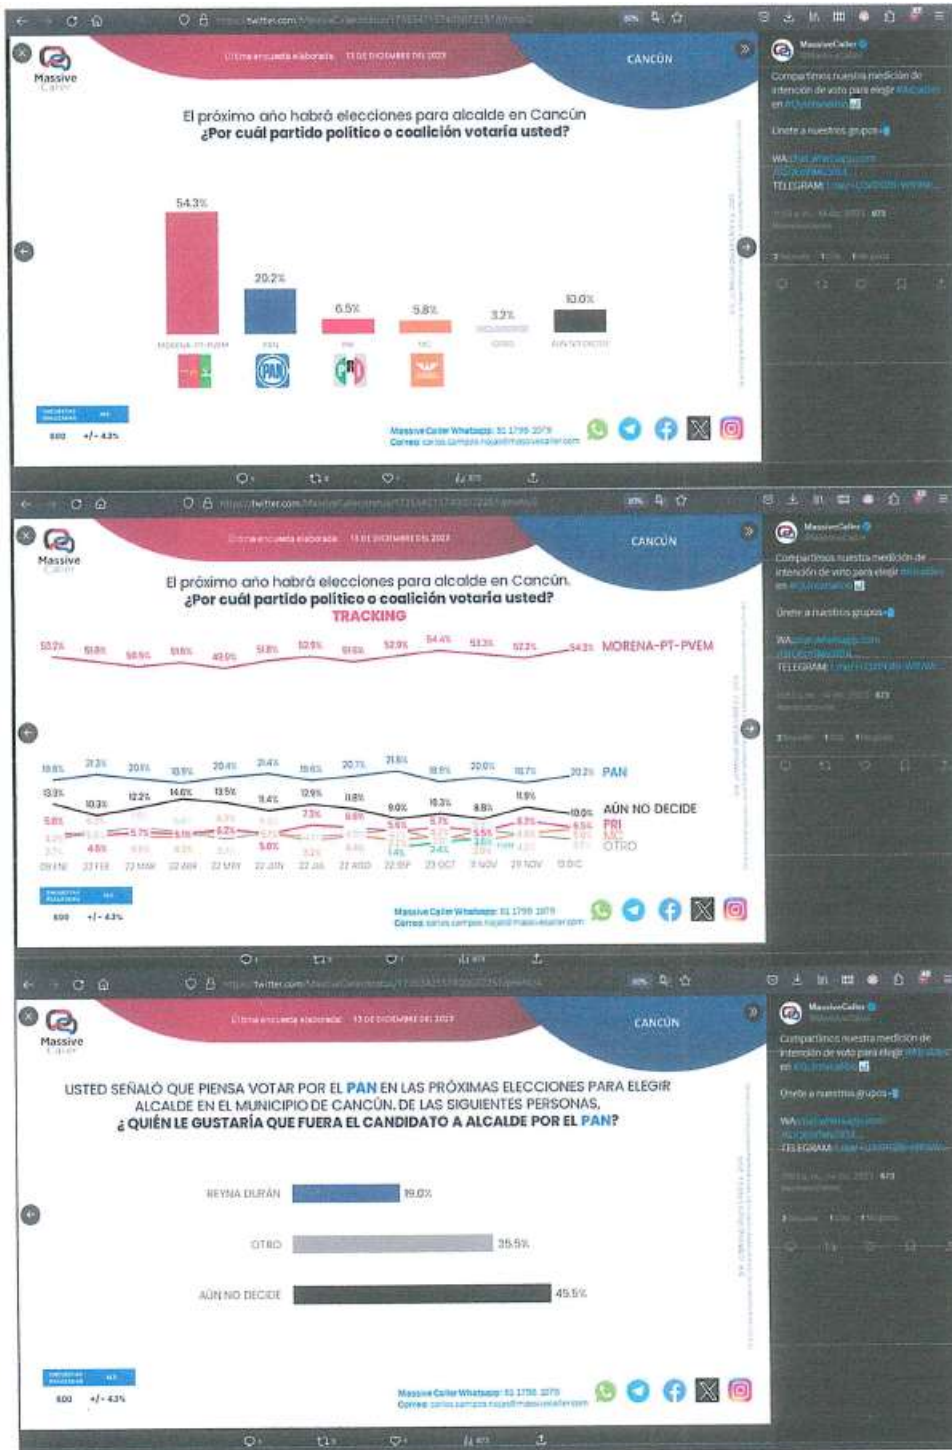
twitter.com

Massive Caller

Última encuesta elaborada 13 DE DICIEMBRE DEL 2023

CANCÚN

El próximo año habrá elecciones para alcalde en Cancún
¿Por cuál partido político o coalición votaría usted?

54.3%
MORENA-PT-PVEM
20.2%
PAN
6.5%
PRI
5.8%
MC
3.2%
OTRO
10.0%
AÚN NO DECIDE

ENCUESTAS REALIZADAS
800 +/- 4.3%

Massive Caller Whatsapp: 81 1799 3079
Correo: carlos.campos.rojas@massivecaller.com

MassiveCaller
Compartimos nuestra medición de intención de voto para elegir #Alcalde en #QuintanaRoo
Únete a nuestros grupos
WA:
TELEGRAM:

Massive Caller

Última encuesta elaborada 13 DE DICIEMBRE DEL 2023

CANCÚN

El próximo año habrá elecciones para alcalde en Cancún
¿Por cuál partido político o coalición votaría usted?
TRACKING

53.2% 51.8% 50.5% 51.6% 49.0% 51.8% 52.5% 51.6% 52.0% 54.4% 53.3% 52.2% 54.3% MORENA-PT-PVEM

19.6% 21.3% 20.1% 18.9% 20.4% 21.4% 19.6% 20.1% 21.6% 18.9% 20.0% 18.7% 20.2% PAN

13.3% 10.3% 12.2% 14.6% 13.5% 11.4% 12.9% 11.8% 9.0% 10.3% 8.8% 11.9% 10.0% AÚN NO DECIDE
5.8% 5.7% 5.1% 6.2% 5.0% 7.3% 6.6% 5.6% 5.7% 5.5% 6.3% 6.5% PRI
4.5% 1.4% 2.4% MC
OTRO

09 ENE 23 FEB 22 MAR 22 ABR 22 MAY 22 JUN 22 JUL 22 AGO 22 SEP 23 OCT 7 NOV 29 NOV 13 DIC

ENCUESTAS REALIZADAS
800 +/- 4.3%

Massive Caller Whatsapp: 81 1799 3079
Correo: carlos.campos.rojas@massivecaller.com

MassiveCaller
Compartimos nuestra medición de intención de voto para elegir #Alcalde en #QuintanaRoo
Únete a nuestros grupos
WA:
TELEGRAM:

Massive Caller

Última encuesta elaborada 13 DE DICIEMBRE DEL 2023

CANCÚN

USTED SEÑALÓ QUE PIENSA VOTAR POR EL PAN EN LAS PRÓXIMAS ELECCIONES PARA ELEGIR ALCALDE EN EL MUNICIPIO DE CANCÚN. DE LAS SIGUIENTES PERSONAS,
¿QUIÉN LE GUSTARÍA QUE FUERA EL CANDIDATO A ALCALDE POR EL PAN?

REYNA DURÁN 19.0%
OTRO 35.5%
AÚN NO DECIDE 45.5%

ENCUESTAS REALIZADAS
800 +/- 4.3%

Massive Caller Whatsapp: 81 1799 3079
Correo: carlos.campos.rojas@massivecaller.com

MassiveCaller
Compartimos nuestra medición de intención de voto para elegir #Alcalde en #QuintanaRoo
Únete a nuestros grupos
WA:
TELEGRAM: